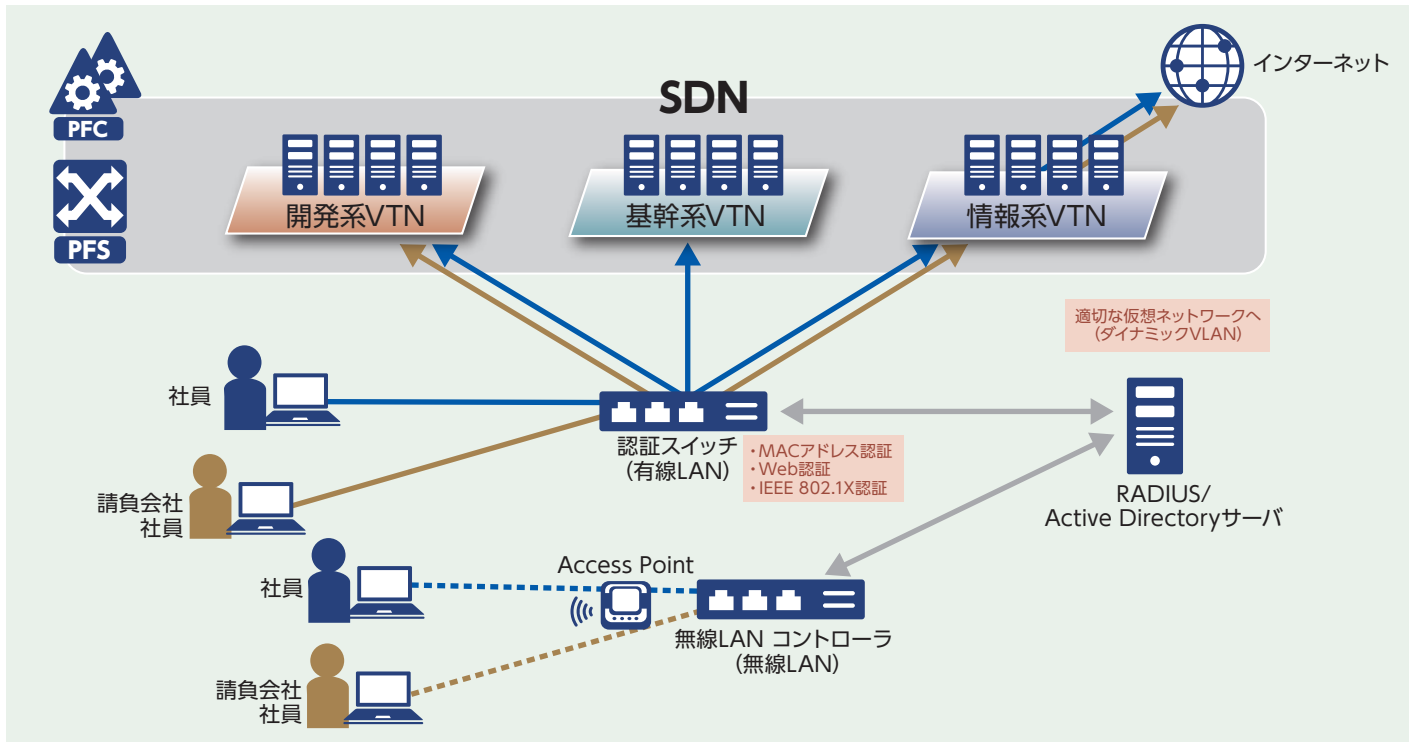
PFC

PFS

SDN

インターネット

開発系VTN

基幹系VTN

情報系VTN

適切な仮想ネットワークへ
(ダイナミックVLAN)

社員

請負会社
社員

認証スイッチ
(有線LAN)

・MACアドレス認証
・Web認証
・IEEE 802.1X認証

RADIUS/
Active Directoryサーバ

社員

Access Point

無線LAN コントローラ
(無線LAN)

請負会社
社員